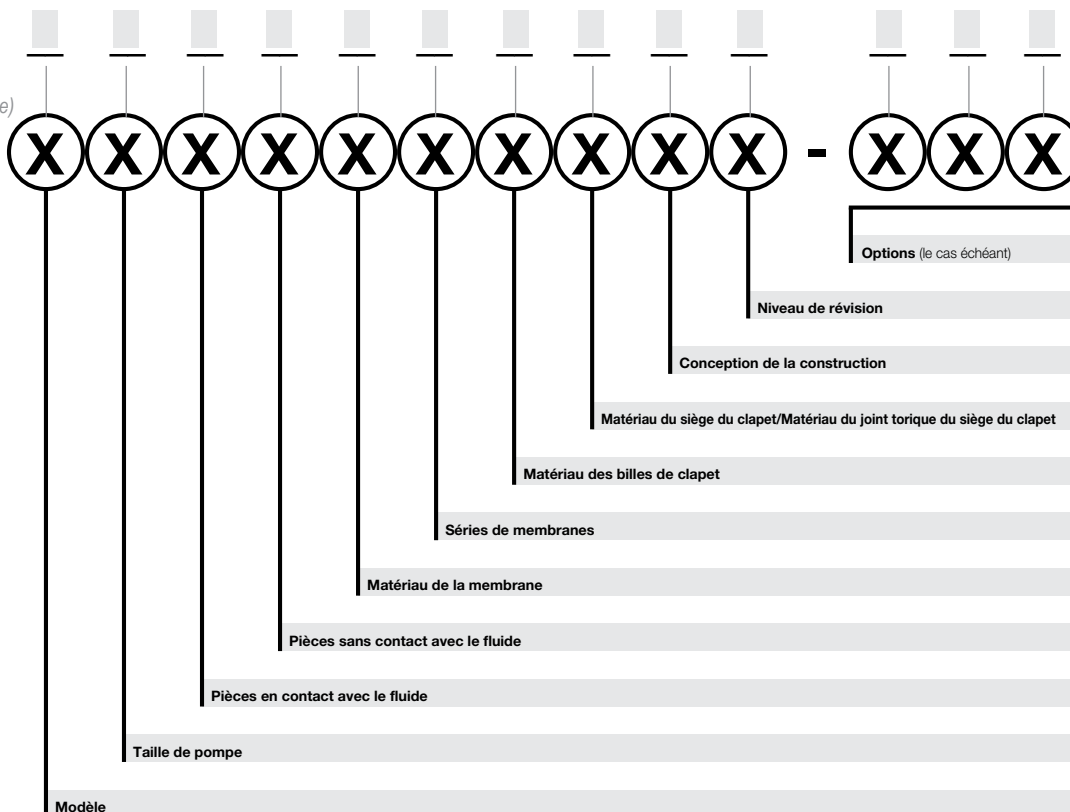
e)

X X X X X X X X X X - X X X

Options (le cas échéant)

Niveau de révision

Conception de la construction

Matériau du siège du clapet/Matériau du joint torique du siège du clapet

Matériau des billes de clapet

Séries de membranes

Matériau de la membrane

Pièces sans contact avec le fluide

Pièces en contact avec le fluide

Taille de pompe

Modèle